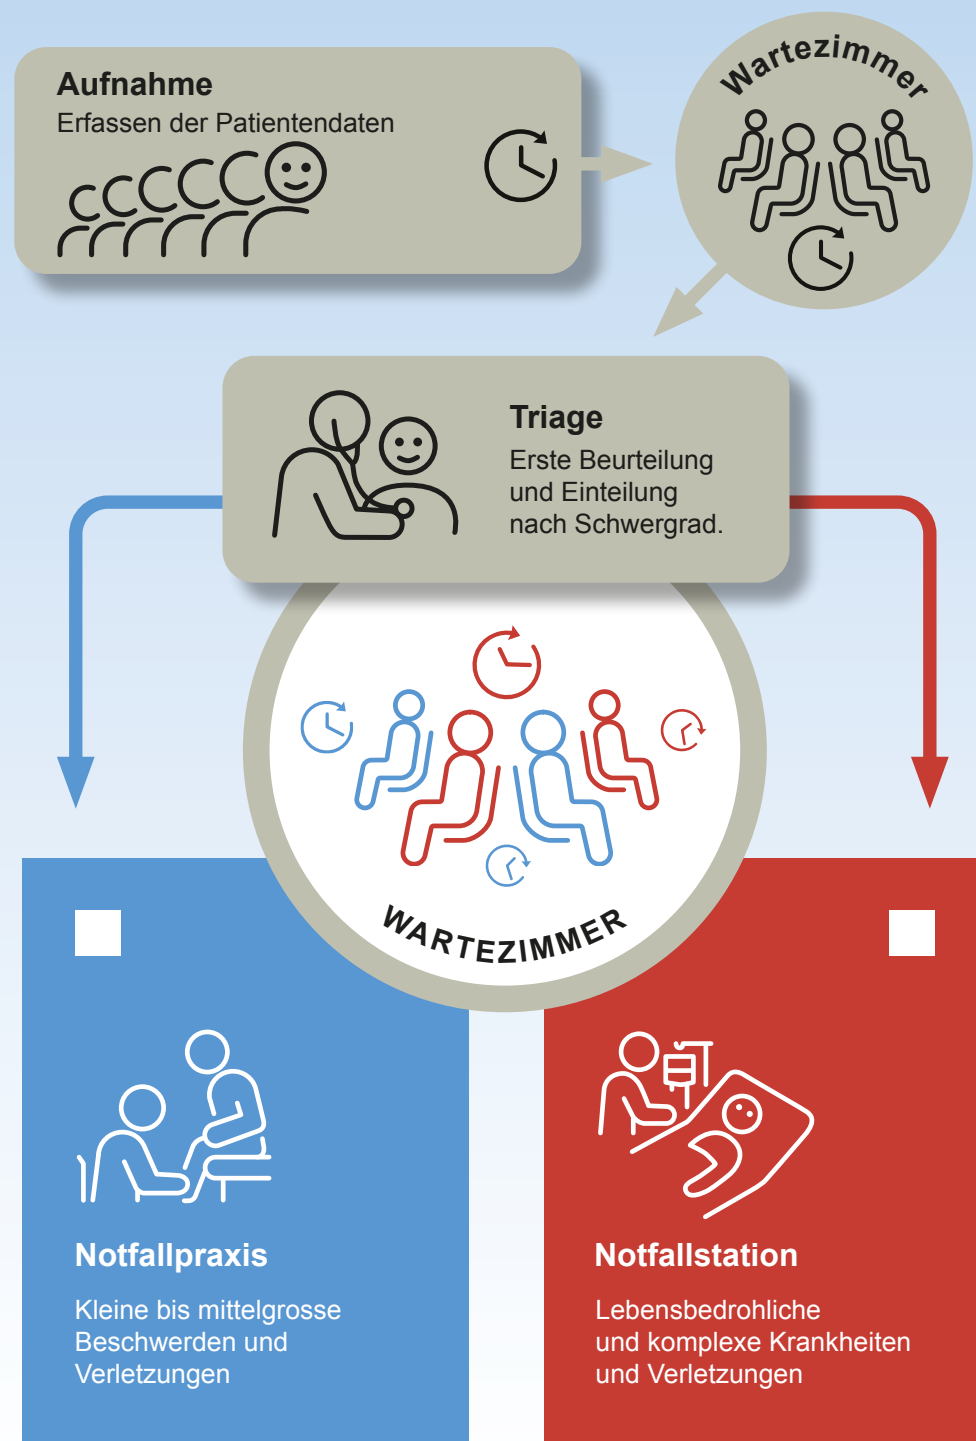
Aufnahme
Erfassen der Patientendaten

Wartezimmer

Triage
Erste Beurteilung und Einteilung nach Schwergrad.

WARTEZIMMER

Notfallpraxis
Kleine bis mittelgrosse Beschwerden und Verletzungen

Notfallstation
Lebensbedrohliche und komplexe Krankheiten und Verletzungen